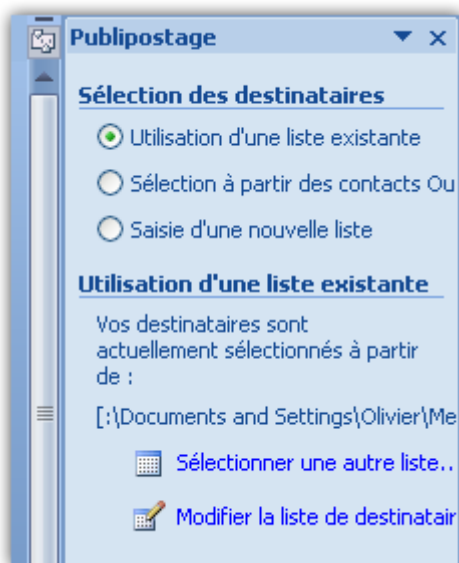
Publipostage

Sélection des destinataires

Utilisation d'une liste existante

Sélection à partir des contacts Ou

Saisie d'une nouvelle liste

Utilisation d'une liste existante

Vos destinataires sont actuellement sélectionnés à partir de :

[:\Documents and Settings\Olivier\Me

Sélectionner une autre liste..

Modifier la liste de destinatair